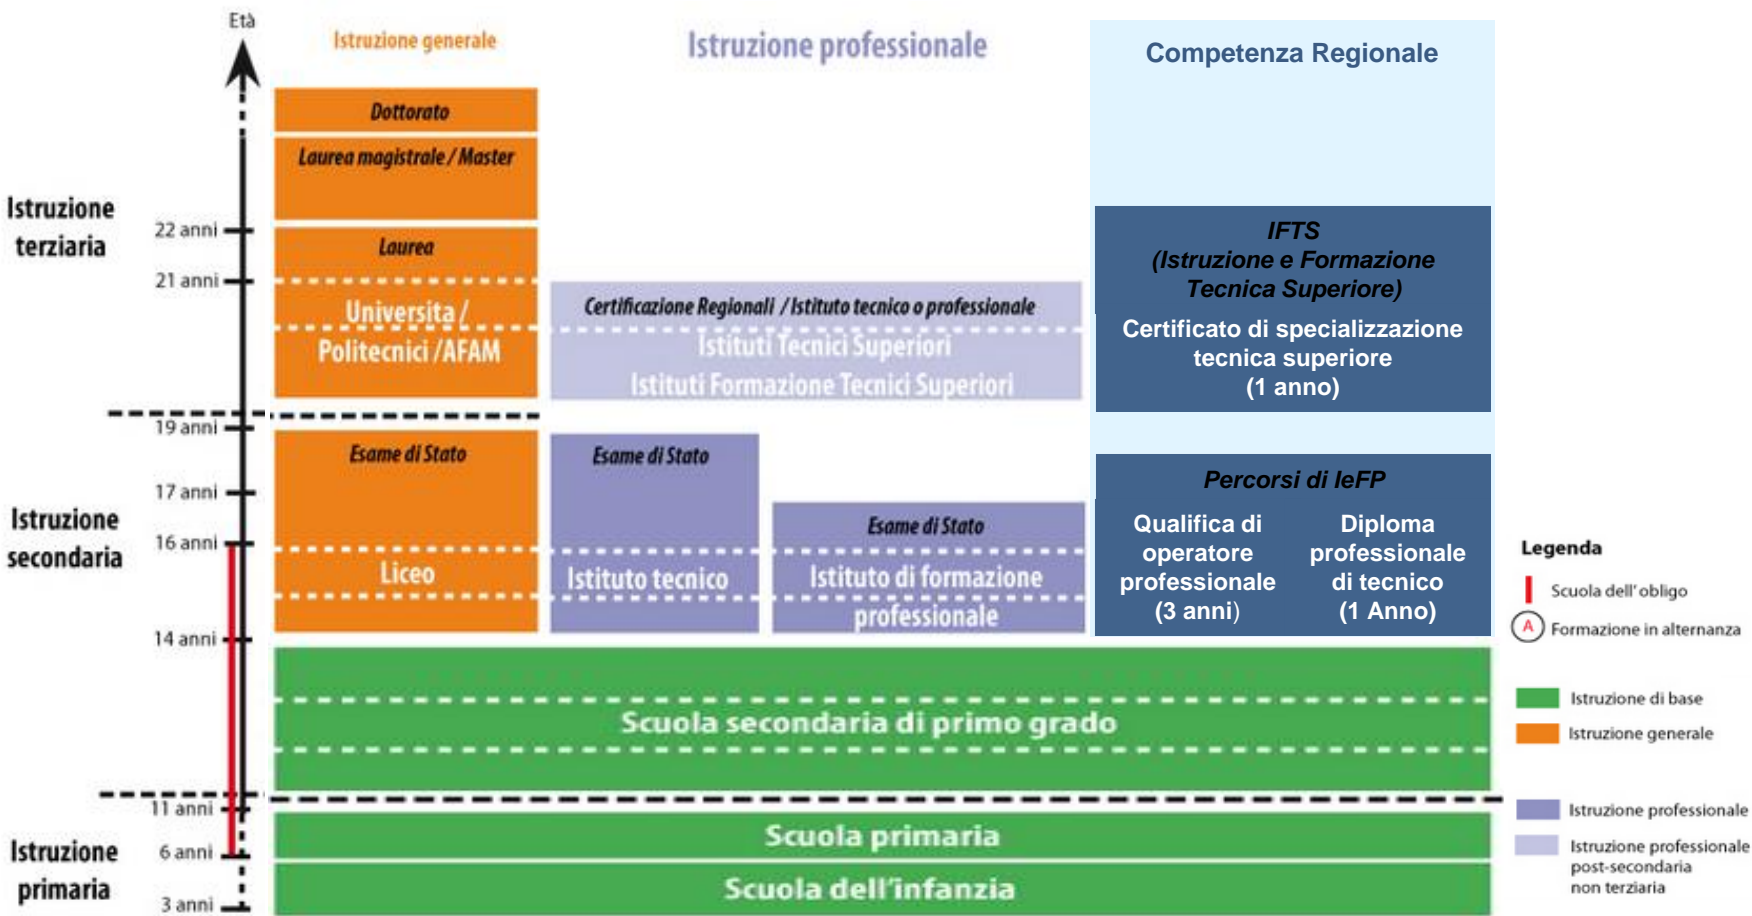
Età

Istruzione generale

Istruzione professionale

Competenza Regionale

Istruzione terziaria

Istruzione secondaria

Istruzione primaria

22 anni
21 anni
19 anni
17 anni
16 anni
14 anni
11 anni
6 anni
3 anni

Dottorato

Laurea magistrale / Master

Laurea

Università / Politecnici / AFAM

Certificazione Regionali / Istituto tecnico o professionale

Istituti Tecnici Superiori

Istituti Formazione Tecnici Superiori

IFTS
(Istruzione e Formazione Tecnica Superiore)
Certificato di specializzazione tecnica superiore
(1 anno)

Esame di Stato

Liceo

Esame di Stato

Istituto tecnico

Esame di Stato

Istituto di formazione professionale

Percorsi di IeFP

Qualifica di operatore professionale
(3 anni)

Diploma professionale di tecnico
(1 Anno)

Scuola secondaria di primo grado

Scuola primaria

Scuola dell'infanzia

Legenda
Scuola dell' obligo
A Formazione in alternanza
Istruzione di base
Istruzione generale
Istruzione professionale
Istruzione professionale post-secondaria non terziaria